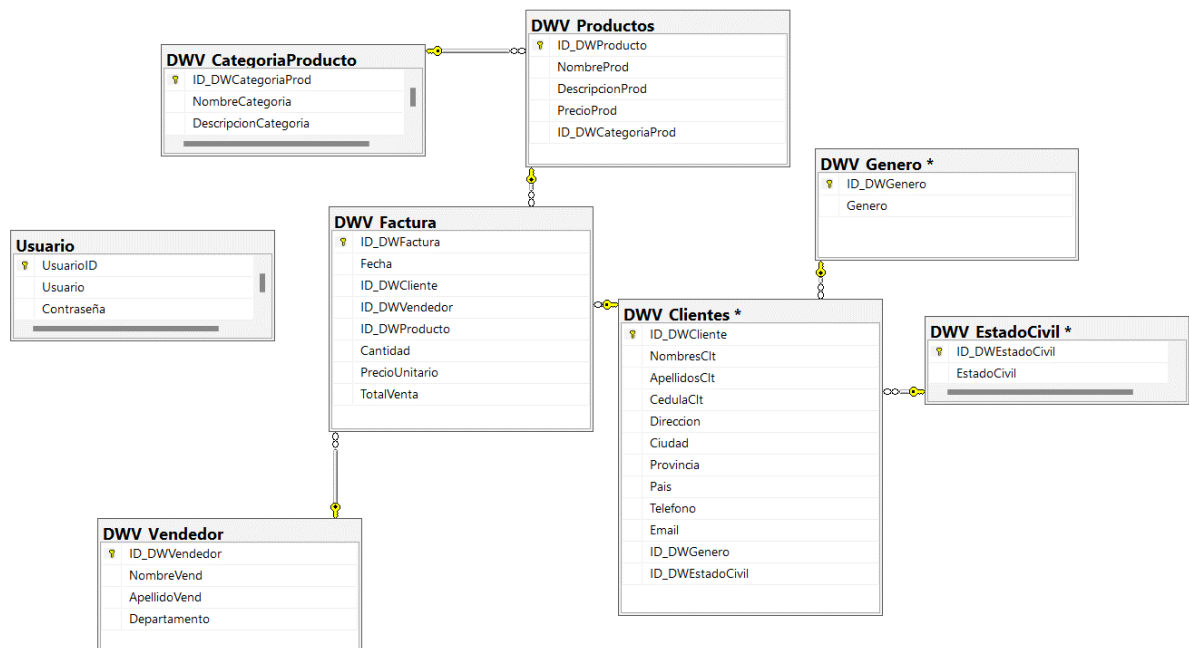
DWV_Productos
ID_DWProducto
NombreProd
DescripcionProd
PrecioProd
ID_DWCategoriaProd

DWV_CategoriaProducto
ID_DWCategoriaProd
NombreCategoria
DescripcionCategoria

DWV_Genero *
ID_DWGenero
Genero

Usuario
UsuarioID
Usuario
Contraseña

DWV_Factura
ID_DWFactura
Fecha
ID_DWCliente
ID_DWVendedor
ID_DWProducto
Cantidad
PrecioUnitario
TotalVenta

DWV_Clientes *
ID_DWCliente
NombresClt
ApellidosClt
CedulaClt
Direccion
Ciudad
Provincia
Pais
Telefono
Email
ID_DWGenero
ID_DWEstadoCivil

DWV_EstadoCivil *
ID_DWEstadoCivil
EstadoCivil

DWV_Vendedor
ID_DWVendedor
NombreVend
ApellidoVend
Departamento